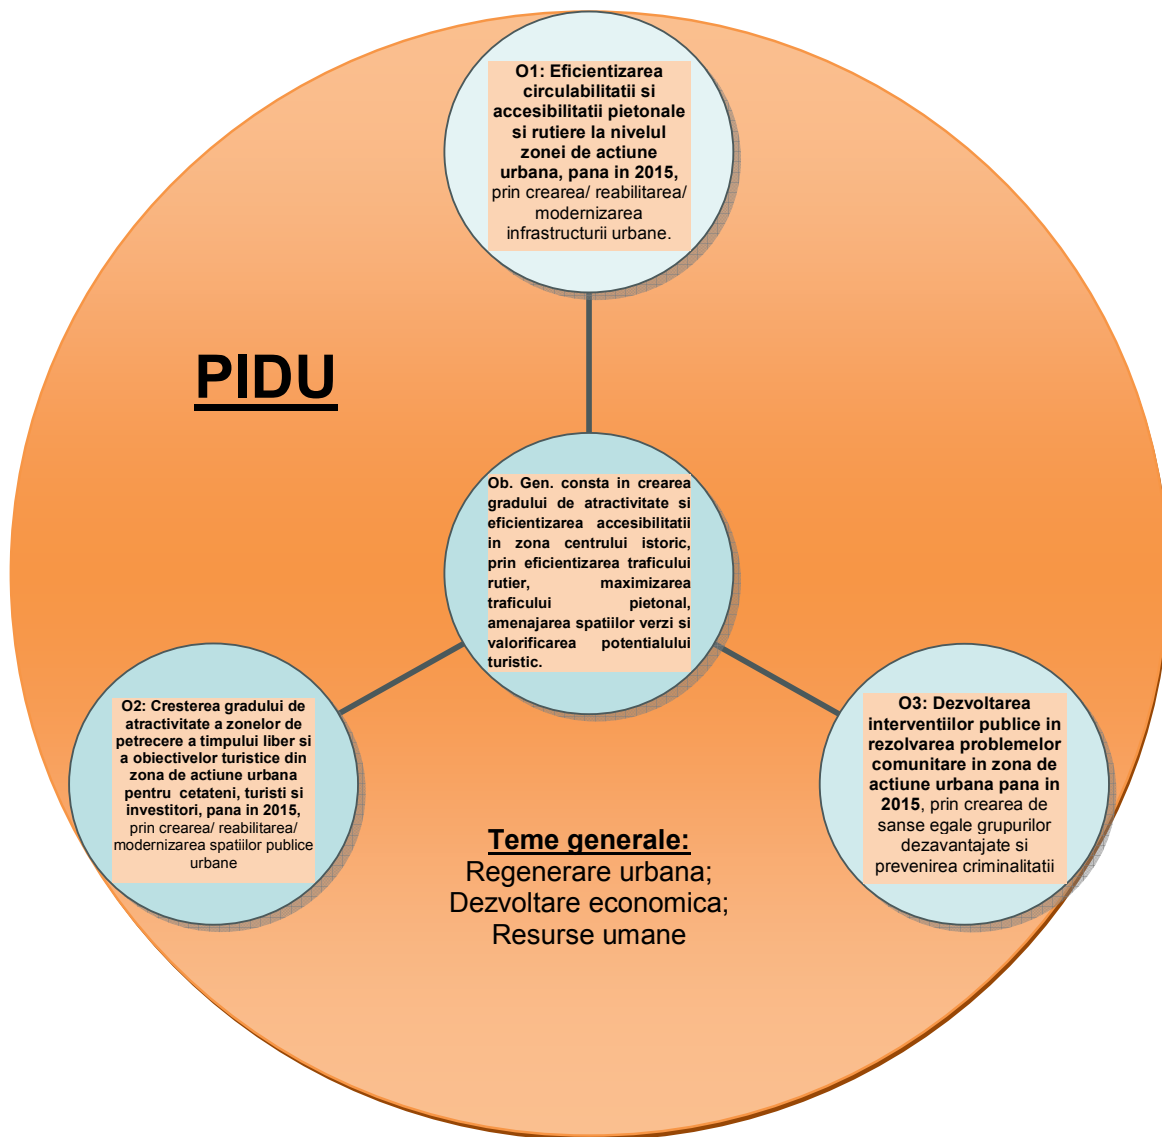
O1: Eficientizarea circulabilitatii si accesibilitatii pietonale si rutiere la nivelul zonei de actiune urbana, pana in 2015, prin crearea/ reabilitarea/ modernizarea infrastructurii urbane.

PIDU

Ob. Gen. consta in crearea gradului de atractivitate si eficientizarea accesibilitatii in zona centrului istoric, prin eficientizarea traficului rutier, maximizarea traficului pietonal, amenajarea spatiilor verzi si valorificarea potentialului turistic.

O2: Cresterea gradului de atractivitate a zonelor de petrecere a timpului liber si a obiectivelor turistice din zona de actiune urbana pentru cetateni, turisti si investitori, pana in 2015, prin crearea/ reabilitarea/ modernizarea spatiilor publice urbane

O3: Dezvoltarea interventiilor publice in rezolvarea problemelor comunitare in zona de actiune urbana pana in 2015, prin crearea de sanse egale grupurilor dezavantajate si prevenirea criminalitatii

Teme generale:
Regenerare urbana;
Dezvoltare economica;
Resurse umane